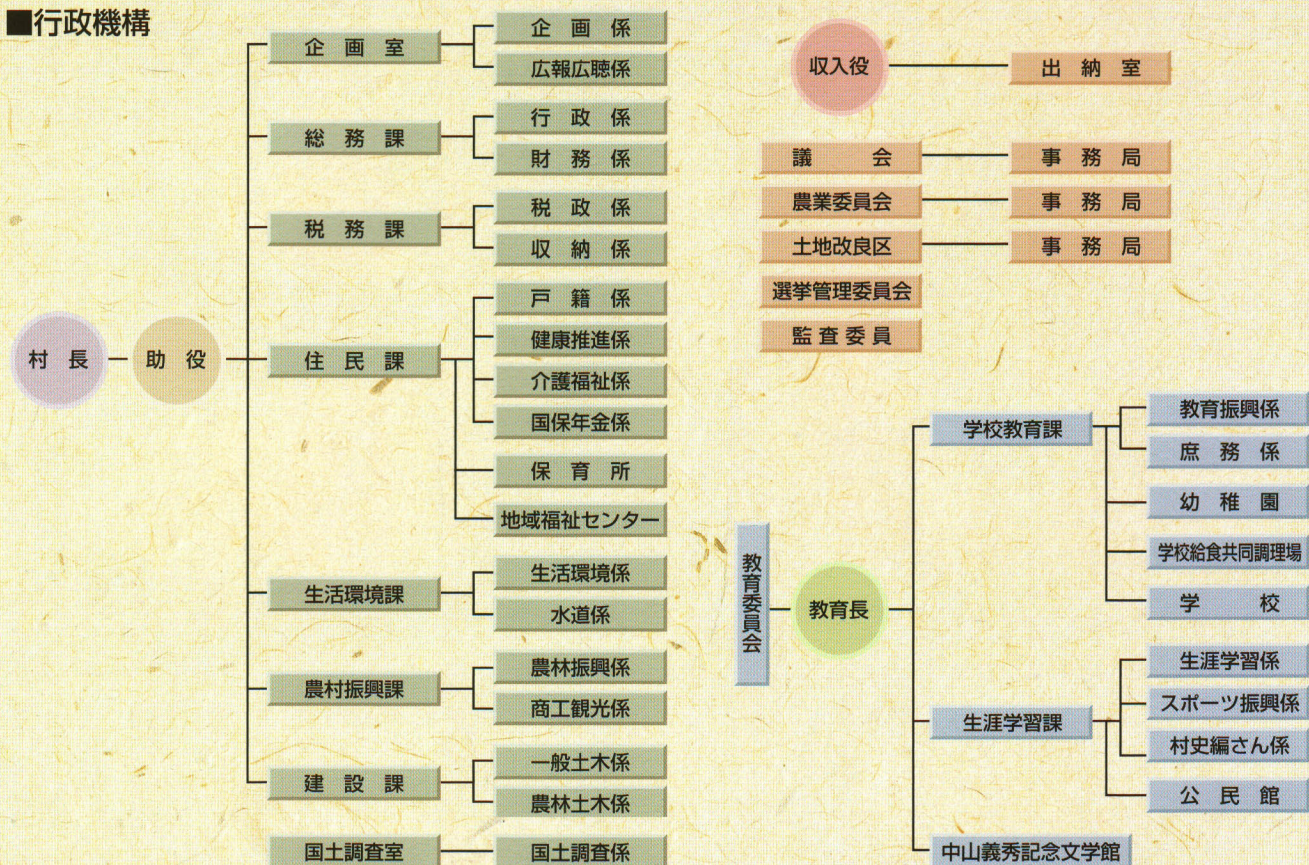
■行政機構

村長
助役

企画室
企画係
広報広聴係

総務課
行政係
財務係

税務課
税政係
収納係

住民課
戸籍係
健康推進係
介護福祉係
国保年金係
保育所
地域福祉センター

生活環境課
生活環境係
水道係

農村振興課
農林振興係
商工観光係

建設課
一般土木係
農林土木係

国土調査室
国土調査係

収入役
出納室

議会
事務局

農業委員会
事務局

土地改良区
事務局

選挙管理委員会

監査委員

教育委員会
教育長

学校教育課
教育振興係
庶務係
幼稚園
学校給食共同調理場
学校

生涯学習課
生涯学習係
スポーツ振興係
村史編さん係
公民館

中山義秀記念文学館